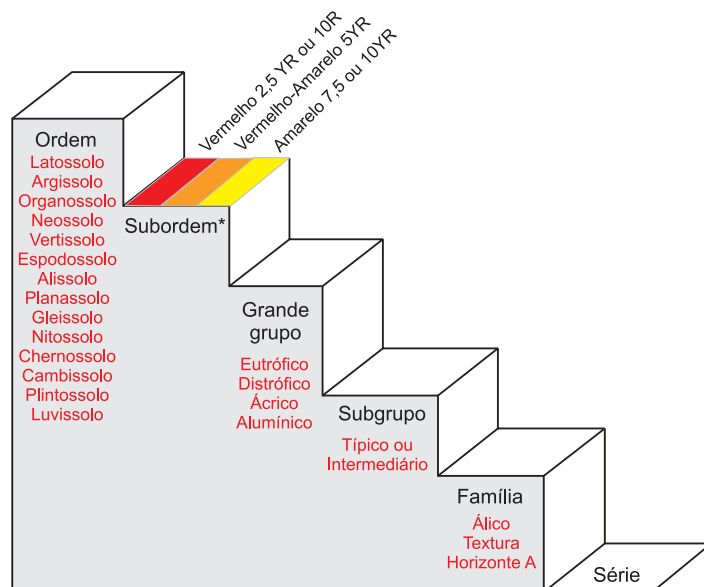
Vermelho 2,5 YR ou 10R
Vermelho-Amarelo 5YR
Amarelo 7,5 ou 10YR

Ordem
Latossolo
Argissolo
Organossolo
Neossolo
Vertissolo
Espodossolo
Alissolo
Planassolo
Gleissolo
Nitossolo
Chernossolo
Cambissolo
Plintossolo
Luvissolo

Subordem*

Grande grupo
Eutrófico
Distrófico
Ácrico
Alumínico

Subgrupo
Típico ou Intermediário

Família
Álico
Textura
Horizonte A

Série